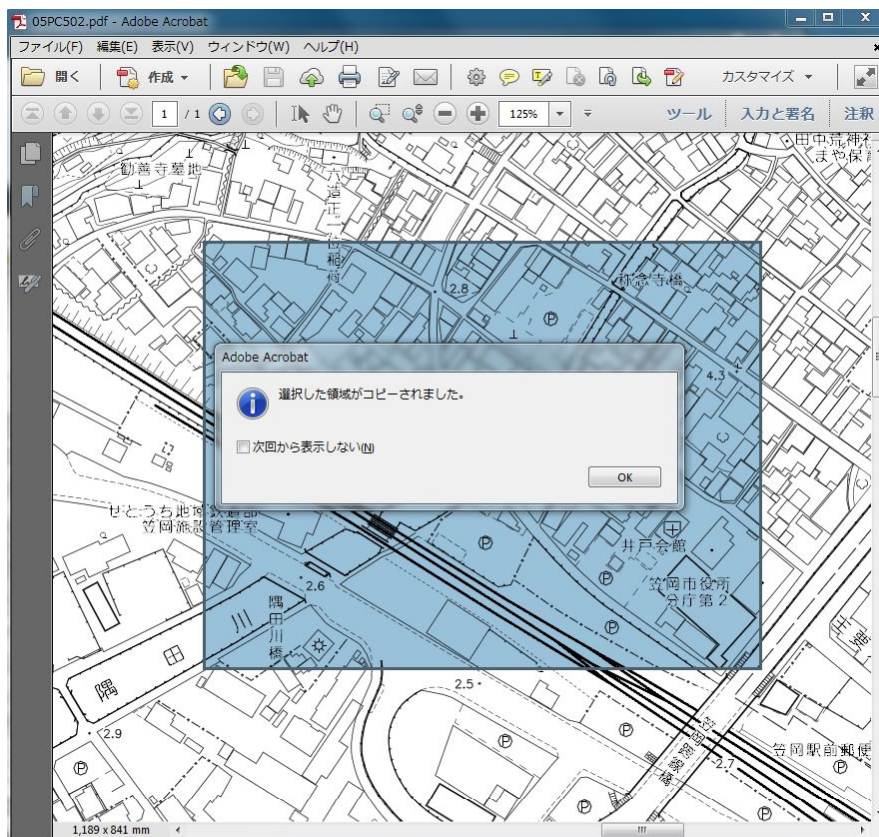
05PC502.pdf - Adobe Acrobat

ファイル(F) 編集(E) 表示(V) ウィンドウ(W) ヘルプ(H)

開く 作成 カスタマイズ

1 / 1 125% ツール 入力と署名 注釈

Adobe Acrobat

選択した領域がコピーされました。

次回から表示しない(N)

OK

勧善寺墓地

田中荒神社

まや保育

八道正一位稲荷

2.8

祝念寺橋

4.3

せとうち地域鉄道部 笠岡施設管理室

井戸会館

笠岡市役所 分庁第2

2.6

隅田川橋

川

隅

2.5

2.9

笠岡駅前郵便

2.7

1,189 x 841 mm